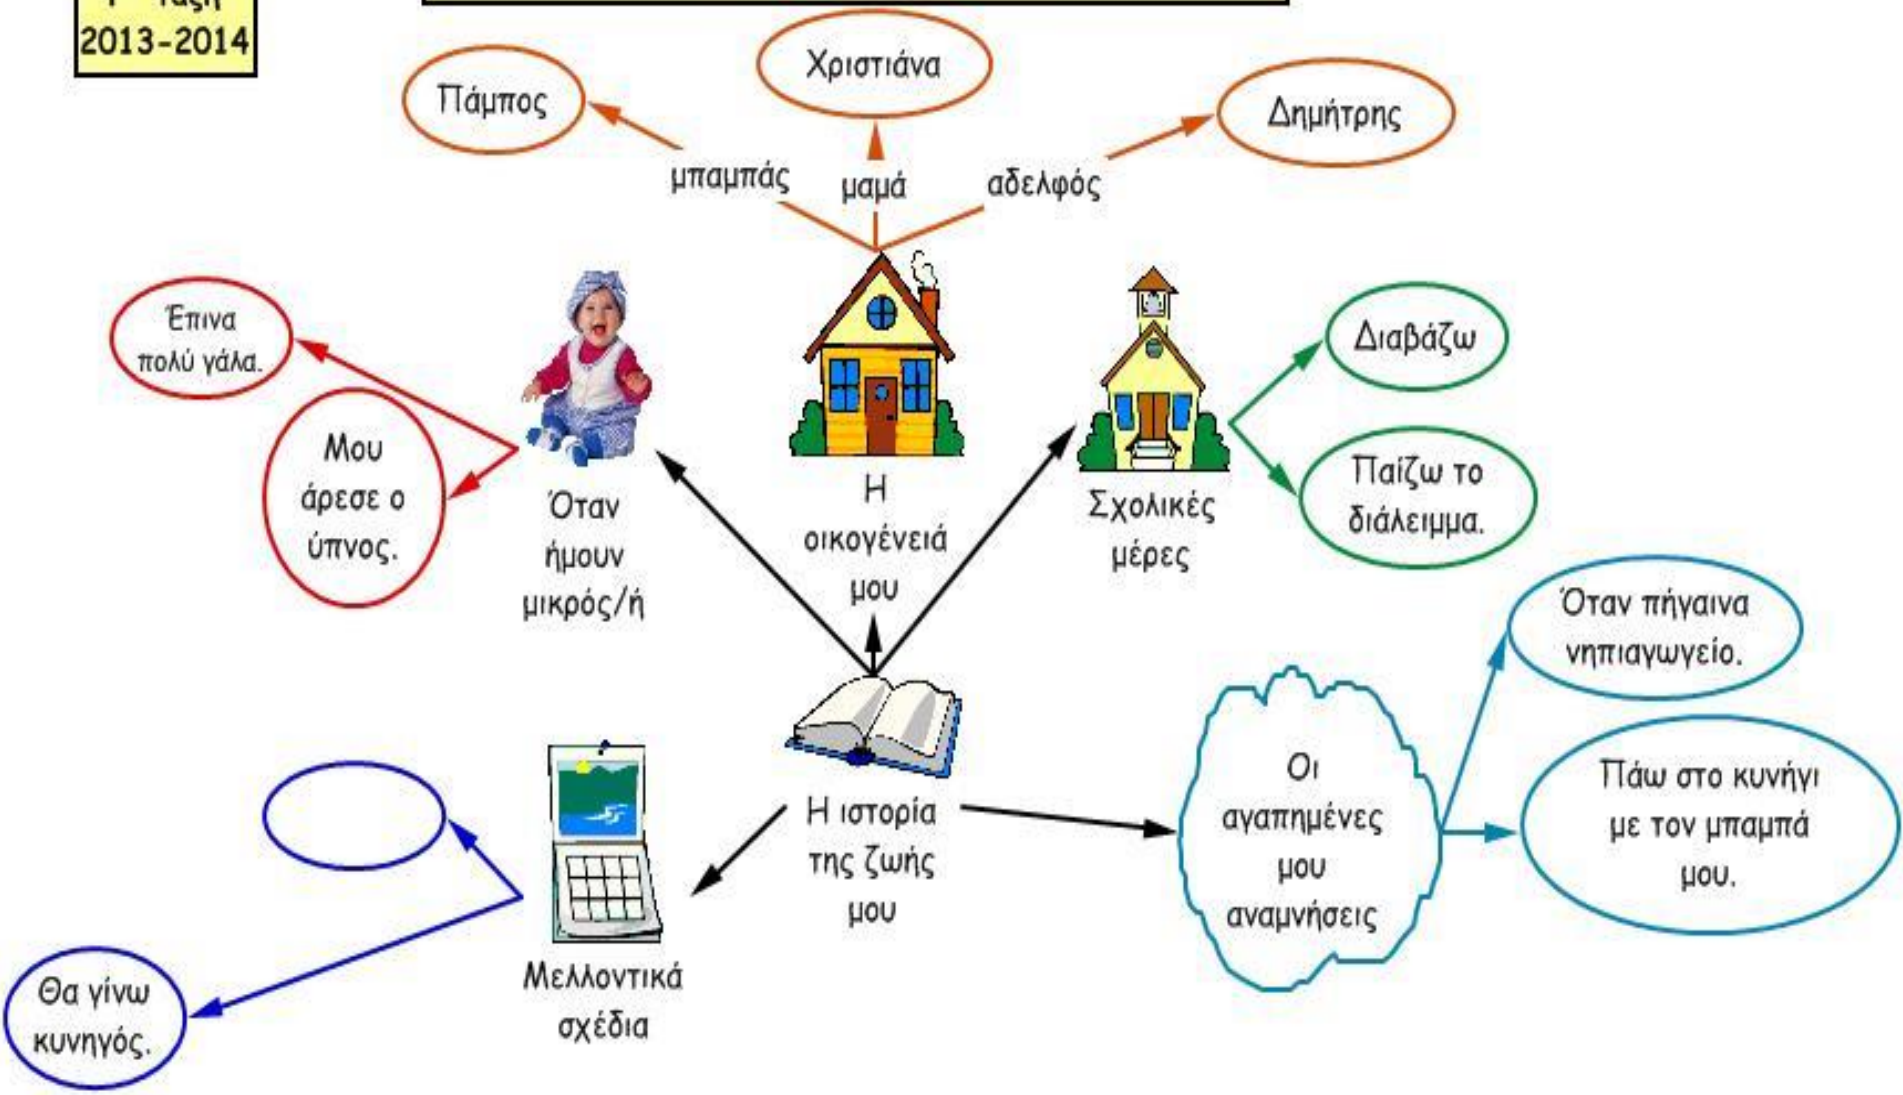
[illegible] τάξη
2013-2014

Χριστιάνα
Πάμπος
Δημήτρης
μπαμπάς
μαμά
αδελφός

Έπινα πολύ γάλα.
Μου άρεσε ο ύπνος.
Όταν ήμουν μικρός/ή

Η οικογένειά μου

Σχολικές μέρες
Διαβάζω
Παίζω το διάλειμμα.

Όταν πήγαινα νηπιαγωγείο.
Πάω στο κυνήγι με τον μπαμπά μου.
Οι αγαπημένες μου αναμνήσεις

Η ιστορία της ζωής μου

Μελλοντικά σχέδια
Θα γίνω κυνηγός.